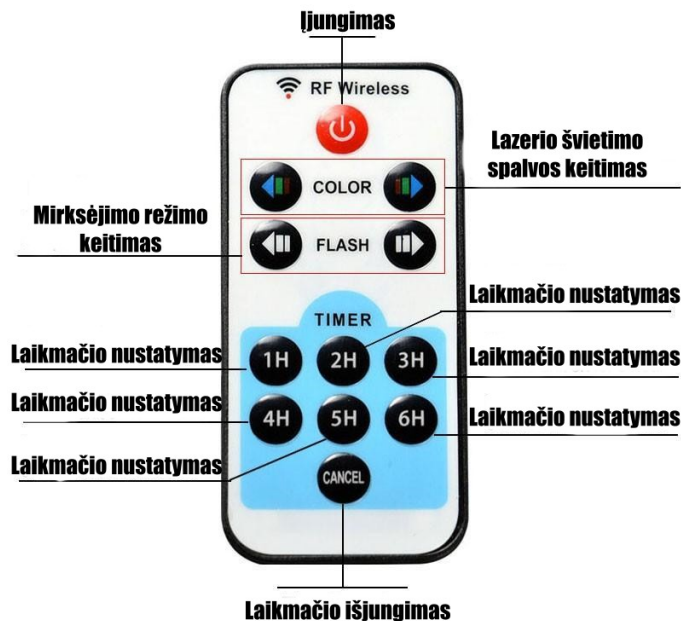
Įjungimas

RF Wireless

Lazerio švietimo spalvos keitimas

COLOR

Mirksėjimo režimo keitimas

FLASH

Laikmačio nustatymas

TIMER

Laikmačio nustatymas

1H

2H

3H

Laikmačio nustatymas

Laikmačio nustatymas

4H

5H

6H

Laikmačio nustatymas

Laikmačio nustatymas

CANCEL

Laikmačio išjungimas